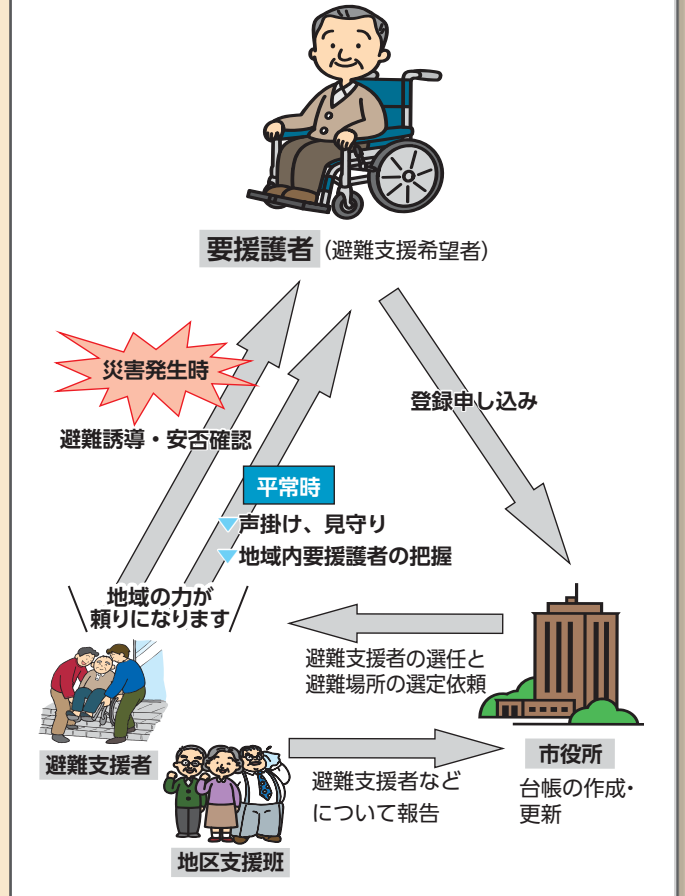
要援護者（避難支援希望者）

災害発生時

避難誘導・安否確認

平常時

声掛け、見守り

地域内要援護者の把握

登録申し込み

地域の力が頼りになります

避難支援者の選任と避難場所の選定依頼

避難支援者

市役所

台帳の作成・更新

避難支援者などについて報告

地区支援班